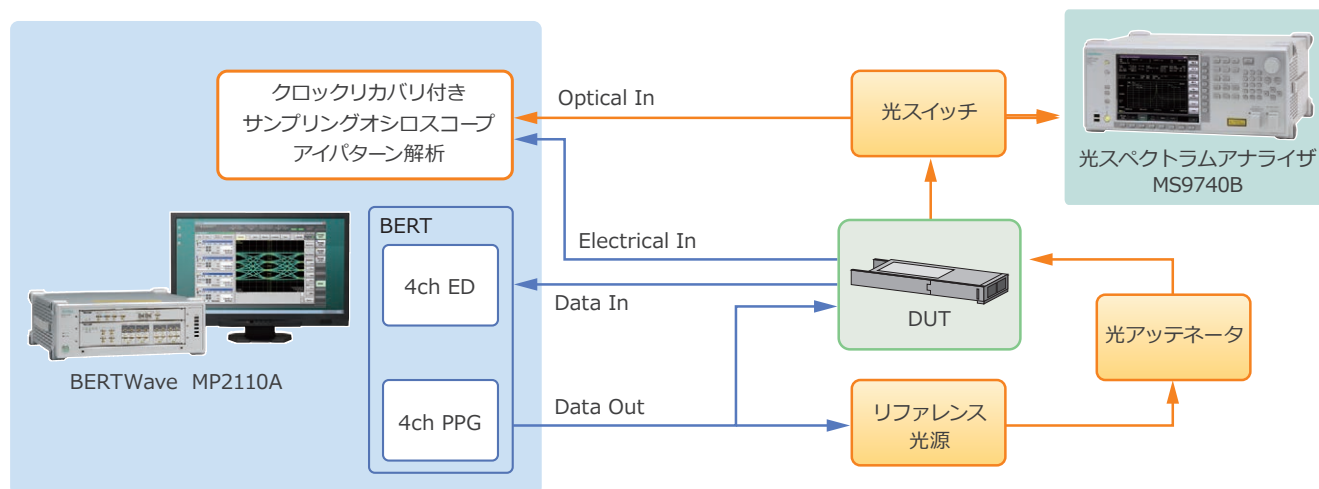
クロックリカバリ付き
サンプリングオシロスコープ
アイパターン解析

Optical In

光スイッチ

光スペクトラムアナライザ
MS9740B

BERT

4ch ED

Electrical In

Data In

DUT

光アッテネータ

BERTWave MP2110A

4ch PPG

Data Out

リファレンス
光源